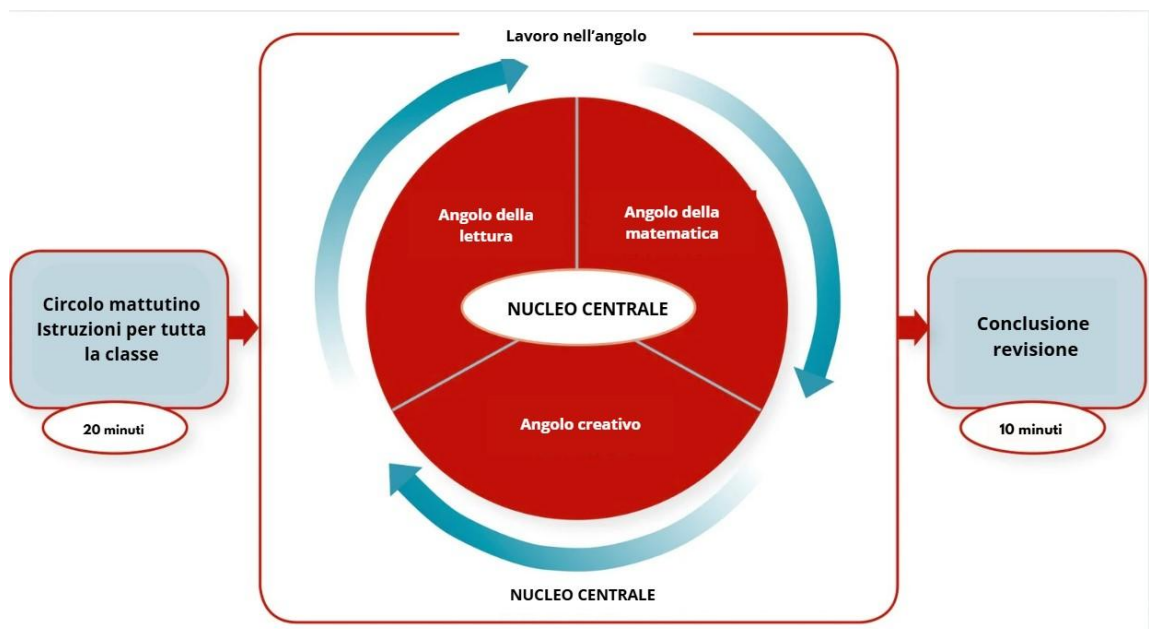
Lavoro nell'angolo

Circolo mattutino Istruzioni per tutta la classe

20 minuti

Angolo della lettura

Angolo della matematica

NUCLEO CENTRALE

Angolo creativo

Conclusione revisione

10 minuti

NUCLEO CENTRALE